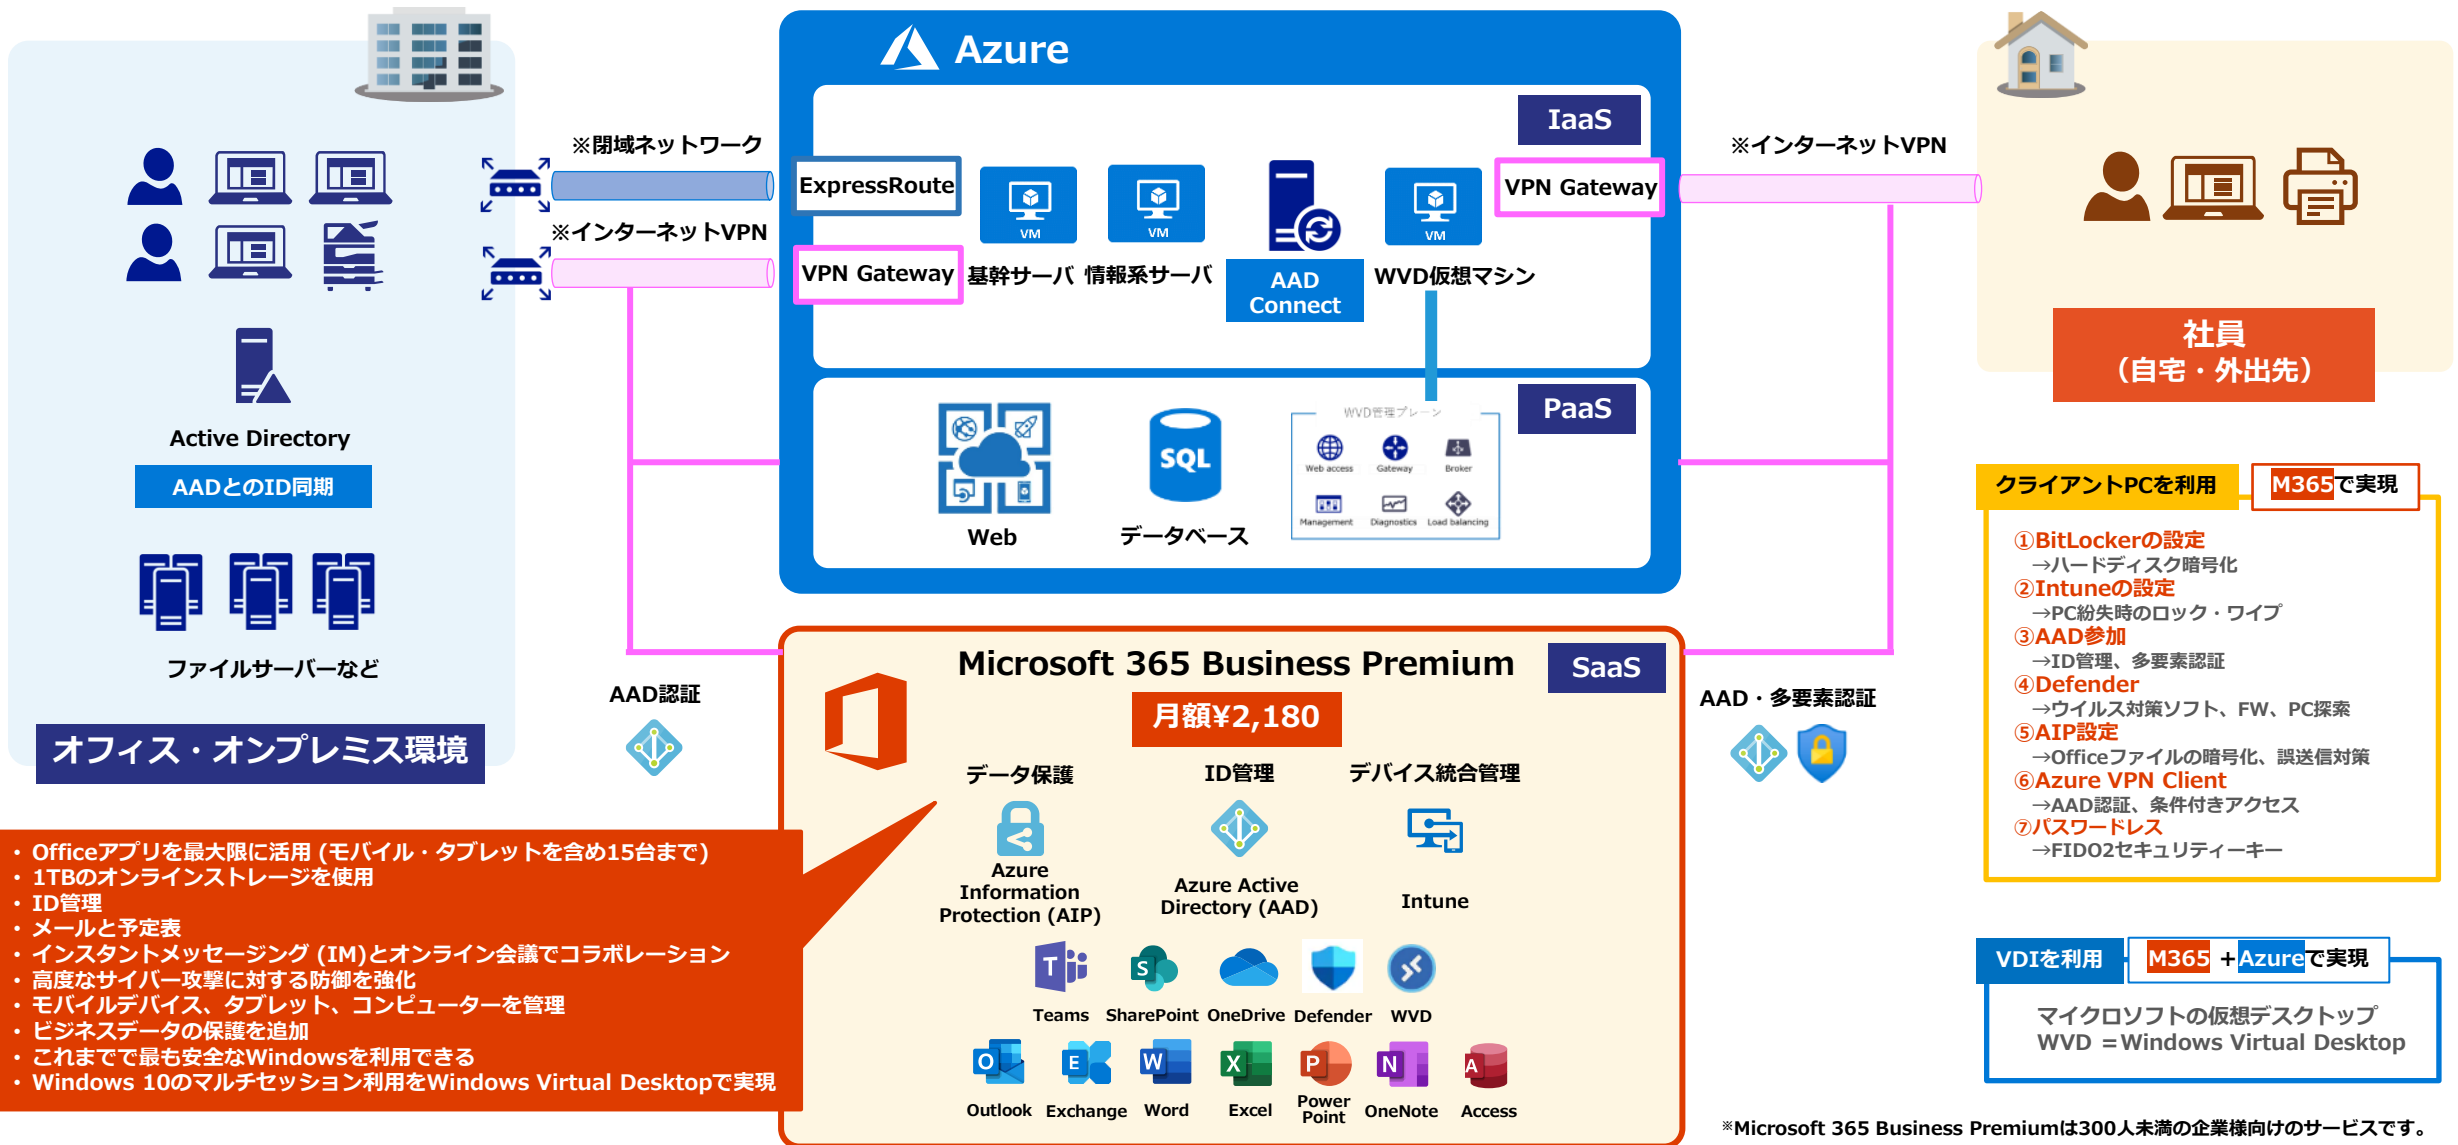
Azure

IaaS

※閉域ネットワーク

ExpressRoute

※インターネットVPN

VPN Gateway

VM

VM

VM

基幹サーバ

情報系サーバ

AAD Connect

WVD仮想マシン

VPN Gateway

※インターネットVPN

Active Directory

AADとのID同期

ファイルサーバーなど

オフィス・オンプレミス環境

PaaS

Web

SQL

データベース

WVD管理プレーン

Web access

Gateway

Broker

Management

Diagnostics

Load balancing

社員
（自宅・外出先）

クライアントPCを利用

M365で実現

①BitLockerの設定
→ハードディスク暗号化
②Intuneの設定
→PC紛失時のロック・ワイプ
③AAD参加
→ID管理、多要素認証
④Defender
→ウイルス対策ソフト、FW、PC探索
⑤AIP設定
→Officeファイルの暗号化、誤送信対策
⑥Azure VPN Client
→AAD認証、条件付きアクセス
⑦パスワードレス
→FIDO2セキュリティーキー

AAD認証

Microsoft 365 Business Premium

SaaS

月額¥2,180

データ保護

ID管理

デバイス統合管理

Azure Information Protection (AIP)

Azure Active Directory (AAD)

Intune

Teams

SharePoint

OneDrive

Defender

WVD

Outlook

Exchange

Word

Excel

Power Point

OneNote

Access

AAD・多要素認証

VDIを利用

M365 +Azureで実現

マイクロソフトの仮想デスクトップ
WVD =Windows Virtual Desktop

・Officeアプリを最大限に活用 (モバイル・タブレットを含め15台まで)
・1TBのオンラインストレージを使用
・ID管理
・メールと予定表
・インスタントメッセージング (IM)とオンライン会議でコラボレーション
・高度なサイバー攻撃に対する防御を強化
・モバイルデバイス、タブレット、コンピューターを管理
・ビジネスデータの保護を追加
・これまでで最も安全なWindowsを利用できる
・Windows 10のマルチセッション利用をWindows Virtual Desktopで実現

※Microsoft 365 Business Premiumは300人未満の企業様向けのサービスです。